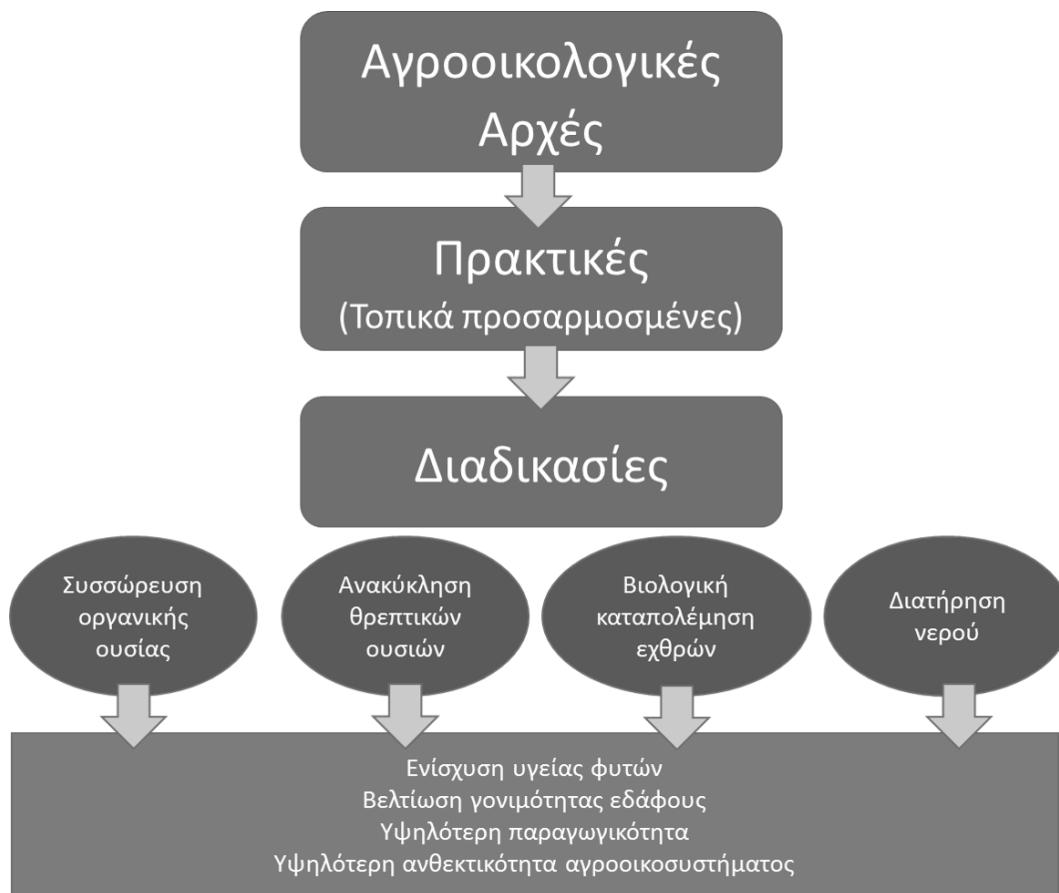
Αγροοικολογικές Αρχές

Πρακτικές
(Τοπικά προσαρμοσμένες)

Διαδικασίες

Συσσώρευση οργανικής ουσίας

Ανακύκληση θρεπτικών ουσιών

Βιολογική καταπολέμηση εχθρών

Διατήρηση νερού

Ενίσχυση υγείας φυτών
Βελτίωση γονιμότητας εδάφους
Υψηλότερη παραγωγικότητα
Υψηλότερη ανθεκτικότητα αγροοικοσυστήματος